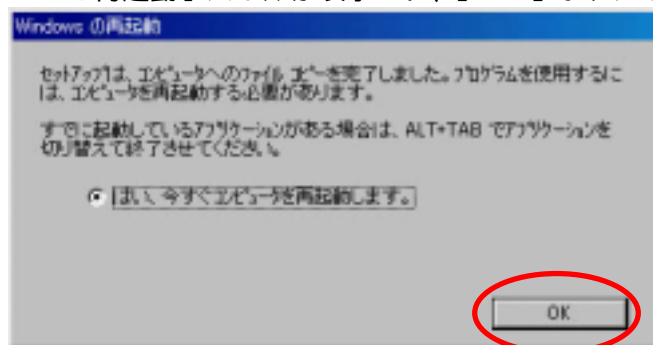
Windows の再起動

セットアップは、コンピュータへのファイル コピーを完了しました。プログラムを使用するには、コンピュータを再起動する必要があります。

すでに起動しているアプリケーションがある場合は、ALT+TAB でアプリケーションを切り替えて終了させてください。

はい、今すぐコンピュータを再起動します。

OK